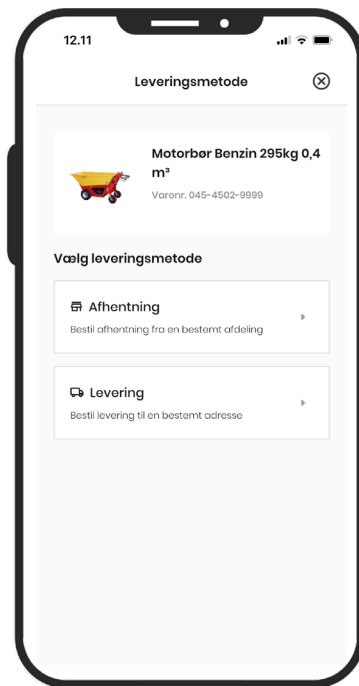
12.11

Leveringsmetode

Motorbør Benzin 295kg 0,4 m³

Varenr. 045-4502-9999

Vælg leveringsmetode

Afhentning

Bestil afhentning fra en bestemt afdeling

Levering

Bestil levering til en bestemt adresse